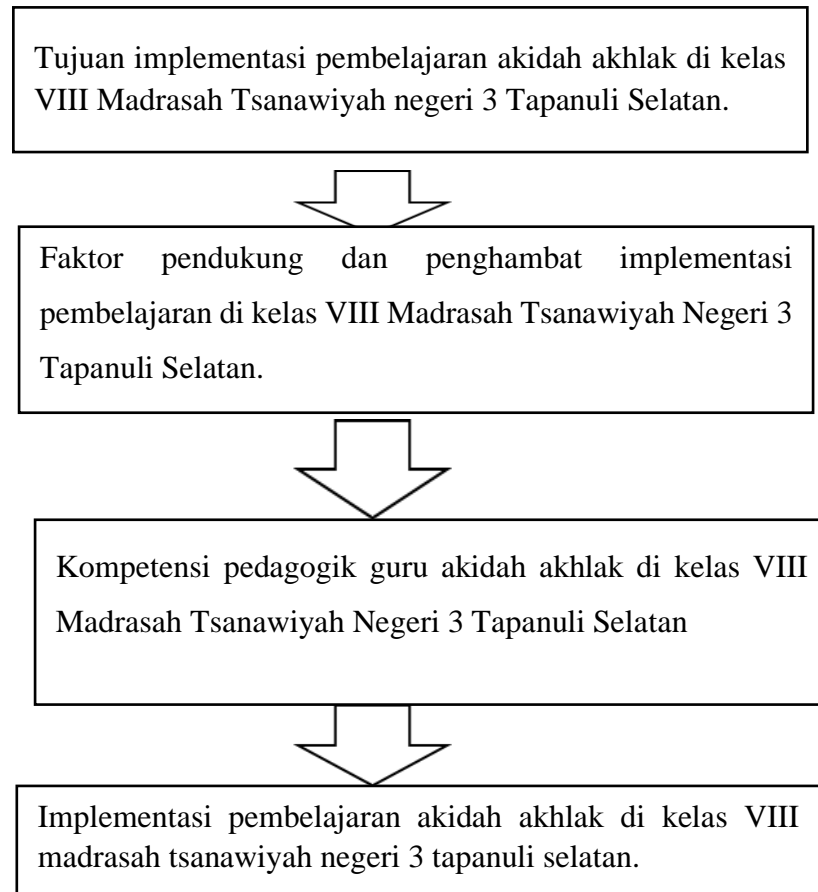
Tujuan implementasi pembelajaran akidah akhlak di kelas VIII Madrasah Tsanawiyah negeri 3 Tapanuli Selatan.

Faktor pendukung dan penghambat implementasi pembelajaran di kelas VIII Madrasah Tsanawiyah Negeri 3 Tapanuli Selatan.

Kompetensi pedagogik guru akidah akhlak di kelas VIII Madrasah Tsanawiyah Negeri 3 Tapanuli Selatan

Implementasi pembelajaran akidah akhlak di kelas VIII madrasah tsanawiyah negeri 3 tapanuli selatan.